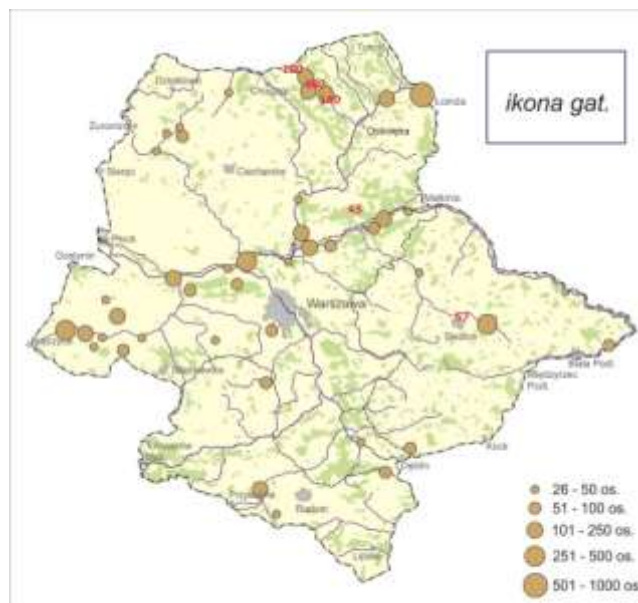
ikona gat.

Warszawa

Siedlce

Radom

Łomża

Ostrołęka

Ciechanów

Płock

Żyrardów

Biała Podl.

Międzyrzec Podl.

Garwolin

250

50

43

57

26 - 50 os.

51 - 100 os.

101 - 250 os.

251 - 500 os.

501 - 1000 os